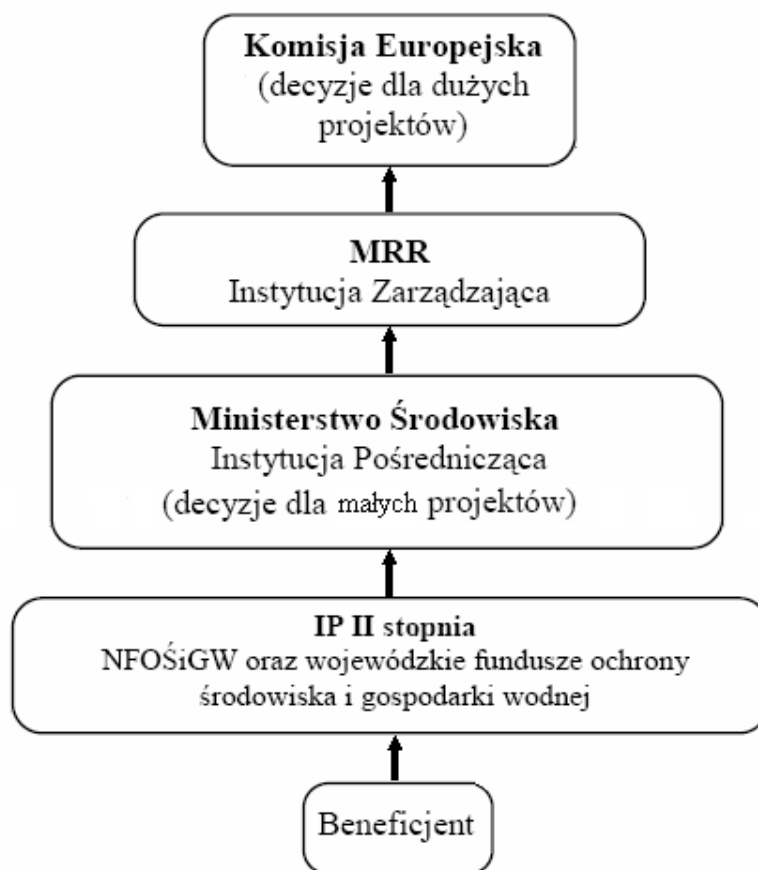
**Komisja Europejska**
(decyzje dla dużych projektów)

**MRR**
Instytucja Zarządzająca

**Ministerstwo Środowiska**
Instytucja Pośrednicząca
(decyzje dla małych projektów)

**IP II stopnia**
NFOŚiGW oraz wojewódzkie fundusze ochrony środowiska i gospodarki wodnej

Beneficjent